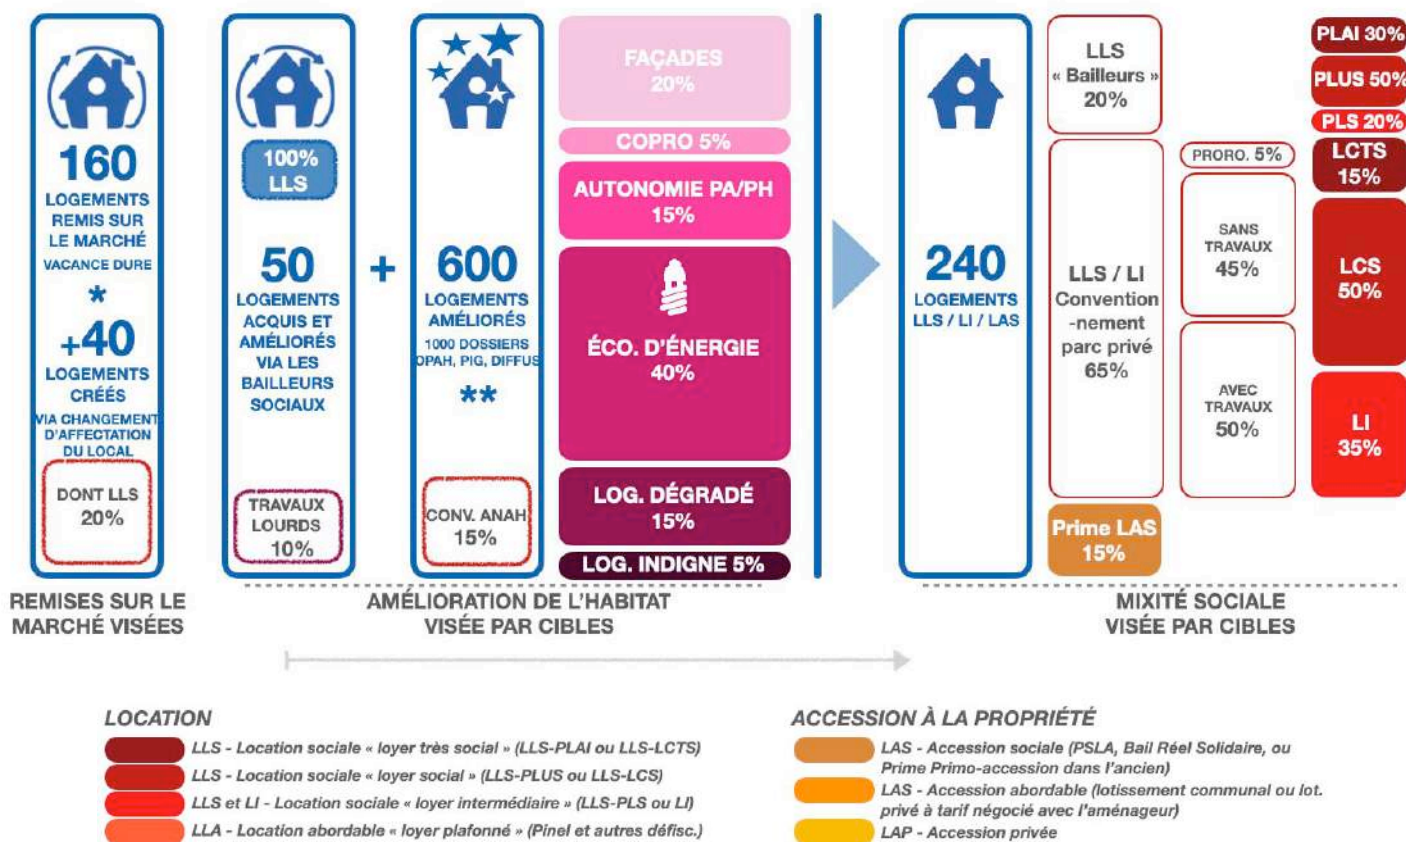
160
LOGEMENTS REMIS SUR LE MARCHÉ
VACANCE DURE
*
+40
LOGEMENTS CRÉÉS
VIA CHANGEMENT D'AFFECTATION DU LOCAL
DONT LLS 20%

100% LLS
50
LOGEMENTS ACQUIS ET AMÉLIORÉS VIA LES BAILLEURS SOCIAUX
TRAVAUX LOURDS 10%

+

600
LOGEMENTS AMÉLIORÉS
1000 DOSSIERS OPAH, PIG, DIFFUS
**
CONV. ANAH 15%

FAÇADES 20%
COPRO 5%
AUTONOMIE PA/PH 15%
ÉCO. D'ÉNERGIE 40%
LOG. DÉGRADÉ 15%
LOG. INDIGNE 5%

240
LOGEMENTS LLS / LI / LAS

LLS « Bailleurs » 20%
LLS / LI Convention -nement parc privé 65%
Prime LAS 15%

PRORO. 5%
SANS TRAVAUX 45%
AVEC TRAVAUX 50%

PLAI 30%
PLUS 50%
PLS 20%
LCTS 15%
LCS 50%
LI 35%

REMISES SUR LE MARCHÉ VISÉES
AMÉLIORATION DE L'HABITAT VISÉE PAR CIBLES
MIXITÉ SOCIALE VISÉE PAR CIBLES

LOCATION
LLS - Location sociale « loyer très social » (LLS-PLAI ou LLS-LCTS)
LLS - Location sociale « loyer social » (LLS-PLUS ou LLS-LCS)
LLS et LI - Location sociale « loyer intermédiaire » (LLS-PLS ou LI)
LLA - Location abordable « loyer plafonné » (Pinel et autres défisc.)

ACCESSION À LA PROPRIÉTÉ
LAS - Accession sociale (PSLA, Bail Réel Solidaire, ou Prime Primo-accession dans l'ancien)
LAS - Accession abordable (lotissement communal ou lot. privé à tarif négocié avec l'aménageur)
LAP - Accession privée